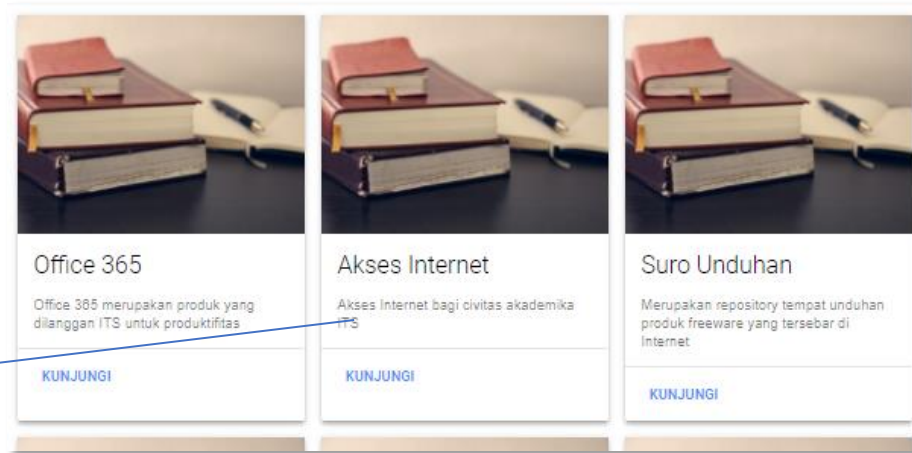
Office 365

Office 365 merupakan produk yang dilanggan ITS untuk produktifitas

KUNJUNGI

Akses Internet

Akses Internet bagi civitas akademika ITS

KUNJUNGI

Suro Unduhan

Merupakan repository tempat unduhan produk freeware yang tersebar di Internet

KUNJUNGI